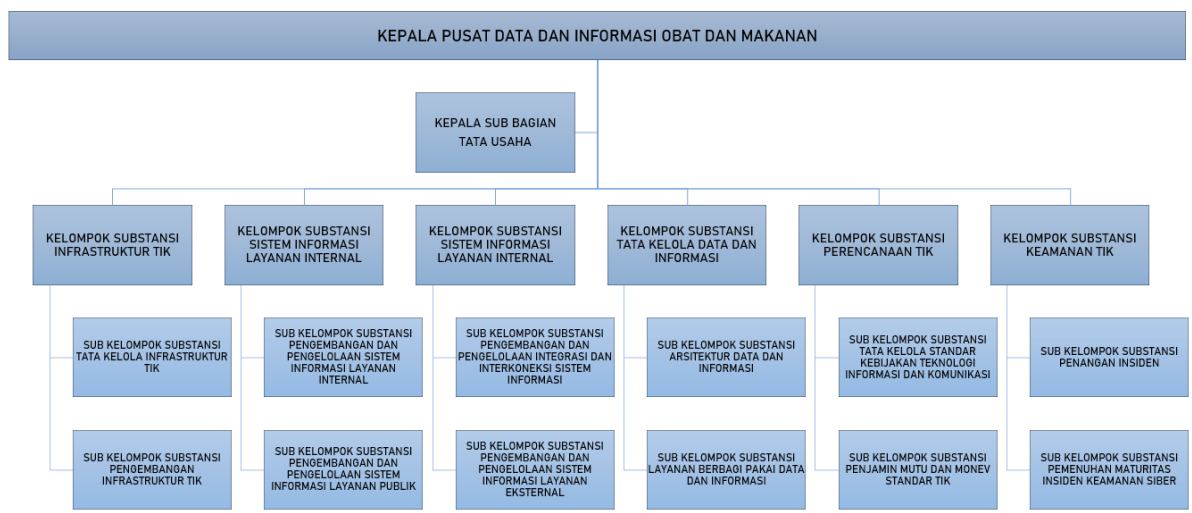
KEPALA PUSAT DATA DAN INFORMASI OBAT DAN MAKANAN

KEPALA SUB BAGIAN TATA USAHA

KELOMPOK SUBSTANSI INFRASTRUKTUR TIK

SUB KELOMPOK SUBSTANSI TATA KELOLA INFRASTRUKTUR TIK

SUB KELOMPOK SUBSTANSI PENGEMBANGAN INFRASTRUKTUR TIK

KELOMPOK SUBSTANSI SISTEM INFORMASI LAYANAN INTERNAL

SUB KELOMPOK SUBSTANSI PENGEMBANGAN DAN PENGELOLAAN SISTEM INFORMASI LAYANAN INTERNAL

SUB KELOMPOK SUBSTANSI PENGEMBANGAN DAN PENGELOLAAN SISTEM INFORMASI LAYANAN PUBLIK

KELOMPOK SUBSTANSI SISTEM INFORMASI LAYANAN INTERNAL

SUB KELOMPOK SUBSTANSI PENGEMBANGAN DAN PENGELOLAAN INTEGRASI DAN INTERKONEKSI SISTEM INFORMASI

SUB KELOMPOK SUBSTANSI PENGEMBANGAN DAN PENGELOLAAN SISTEM INFORMASI LAYANAN EKSTERNAL

KELOMPOK SUBSTANSI TATA KELOLA DATA DAN INFORMASI

SUB KELOMPOK SUBSTANSI ARSITEKTUR DATA DAN INFORMASI

SUB KELOMPOK SUBSTANSI LAYANAN BERBAGI PAKAI DATA DAN INFORMASI

KELOMPOK SUBSTANSI PERENCANAAN TIK

SUB KELOMPOK SUBSTANSI TATA KELOLA STANDAR KEBIJAKAN TEKNOLOGI INFORMASI DAN KOMUNIKASI

SUB KELOMPOK SUBSTANSI PENJAMIN MUTU DAN MONEV STANDAR TIK

KELOMPOK SUBSTANSI KEAMANAN TIK

SUB KELOMPOK SUBSTANSI PENANGAN INSIDEN

SUB KELOMPOK SUBSTANSI PEMENUHAN MATURITAS INSIDEN KEAMANAN SIBER